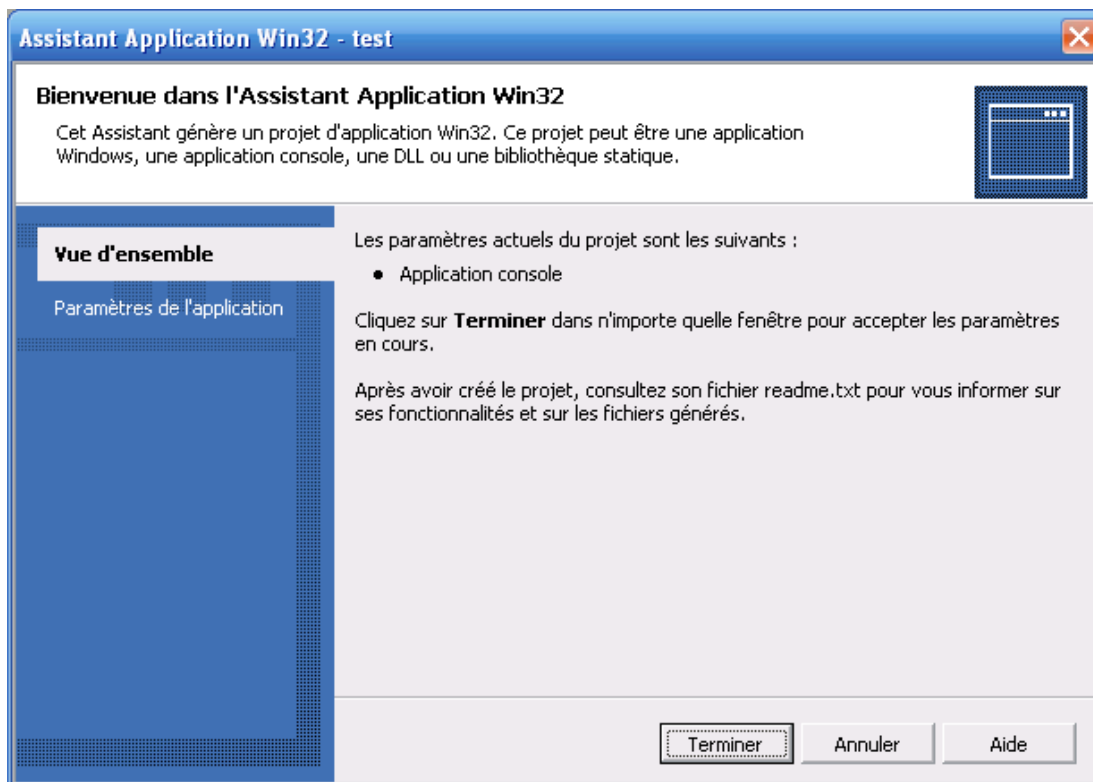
Assistant Application Win32 - test

Bienvenue dans l'Assistant Application Win32

Cet Assistant génère un projet d'application Win32. Ce projet peut être une application Windows, une application console, une DLL ou une bibliothèque statique.

Vue d'ensemble

Paramètres de l'application

Les paramètres actuels du projet sont les suivants :

• Application console

Cliquez sur **Terminer** dans n'importe quelle fenêtre pour accepter les paramètres en cours.

Après avoir créé le projet, consultez son fichier readme.txt pour vous informer sur ses fonctionnalités et sur les fichiers générés.

Terminer Annuler Aide